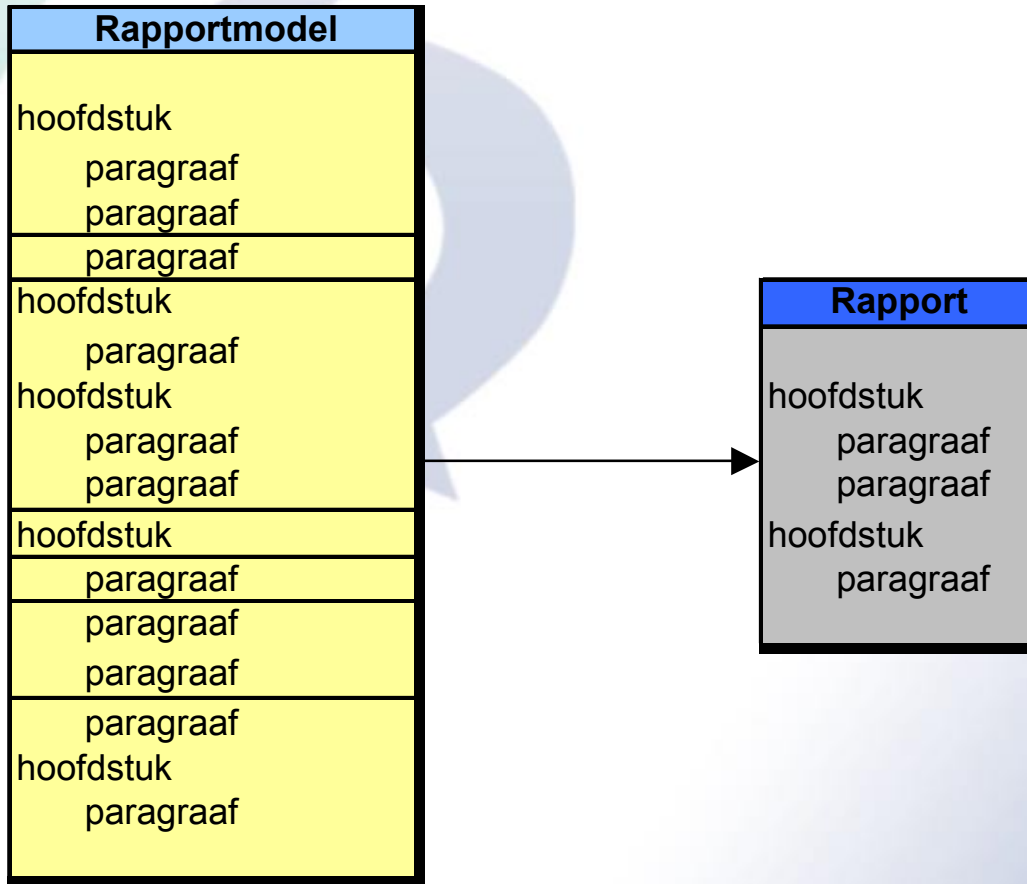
Rapportmodel

hoofdstuk
paragraaf
paragraaf
paragraaf
hoofdstuk
paragraaf
hoofdstuk
paragraaf
paragraaf
hoofdstuk
paragraaf
paragraaf
paragraaf
paragraaf
hoofdstuk
paragraaf

Rapport

hoofdstuk
paragraaf
paragraaf
hoofdstuk
paragraaf